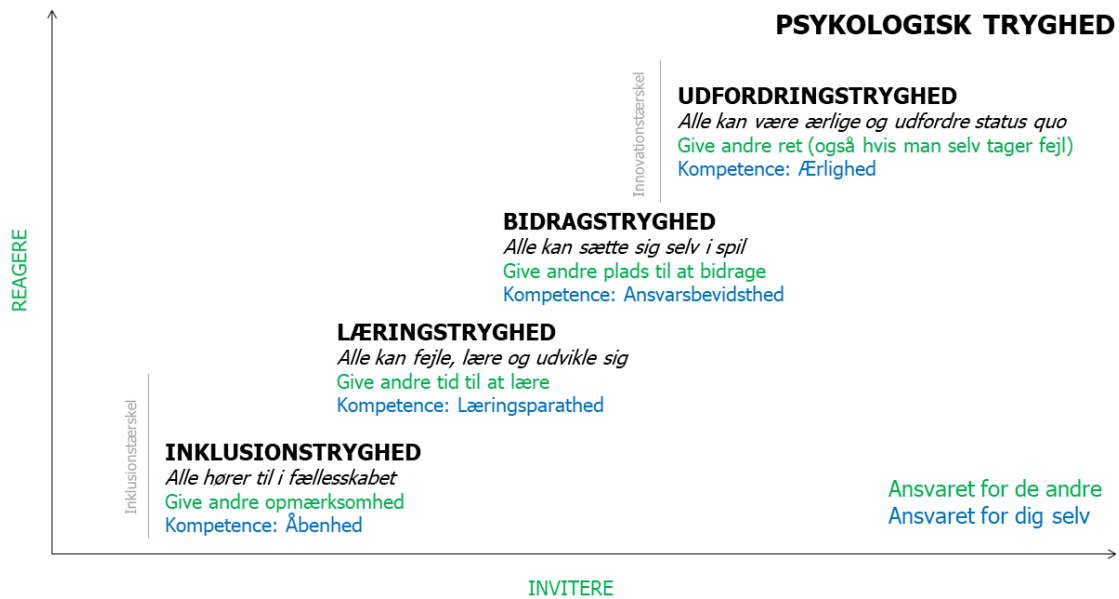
PSYKOLOGISK TRYGHED

REAGERE

Innovationstærskel

UDFORDRINGSTRYGHED
Alle kan være ærlige og udfordre status quo
Give andre ret (også hvis man selv tager fejl)
Kompetence: Ærlighed

BIDRAGSTRYGHED
Alle kan sætte sig selv i spil
Give andre plads til at bidrage
Kompetence: Ansvarsbevidsthed

LÆRINGSTRYGHED
Alle kan fejle, lære og udvikle sig
Give andre tid til at lære
Kompetence: Læringsparathed

Inklusionstærskel

INKLUSIONSTRYGHED
Alle hører til i fællesskabet
Give andre opmærksomhed
Kompetence: Åbenhed

Ansvaret for de andre
Ansvaret for dig selv

INVITERE